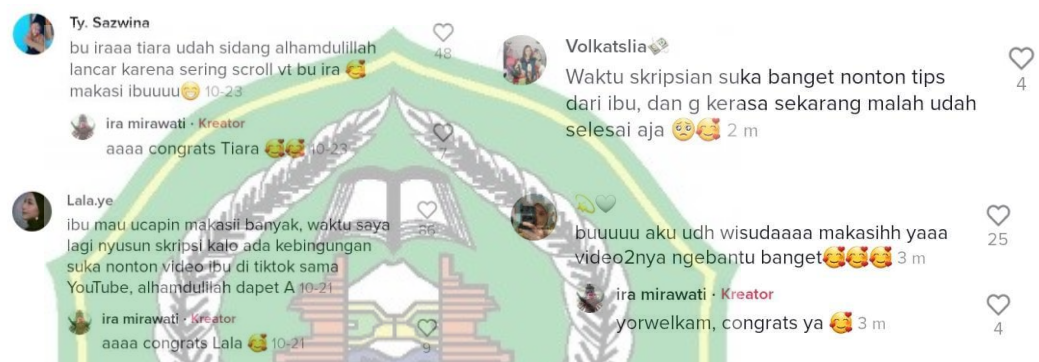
Ty. Sazwina
bu iraaa tiara udah sidang alhamdulillah lancar karena sering scroll vt bu ira 🥰 makasi ibuuuu😇 10-23

48

ira mirawati · Kreator
aaaa congrats Tiara 🥰🥰 10-23

7

Lala.ye
ibu mau ucapin makasii banyak, waktu saya lagi nyusun skripsi kalo ada kebingungan suka nonton video ibu di tiktok sama YouTube, alhamdulillah dapet A 10-21

66

ira mirawati · Kreator
aaaa congrats Lala 🥰 10-21

9

Volkatslia💸
Waktu skripsian suka banget nonton tips dari ibu, dan g kerasa sekarang malah udah selesai aja 🥺🥰 2 m

4

buuuuu aku udh wisudaaaa makasihh yaaa video2nya ngebantu banget🥰🥰🥰 3 m

25

ira mirawati · Kreator
yorwelkam, congrats ya 🥰 3 m

4